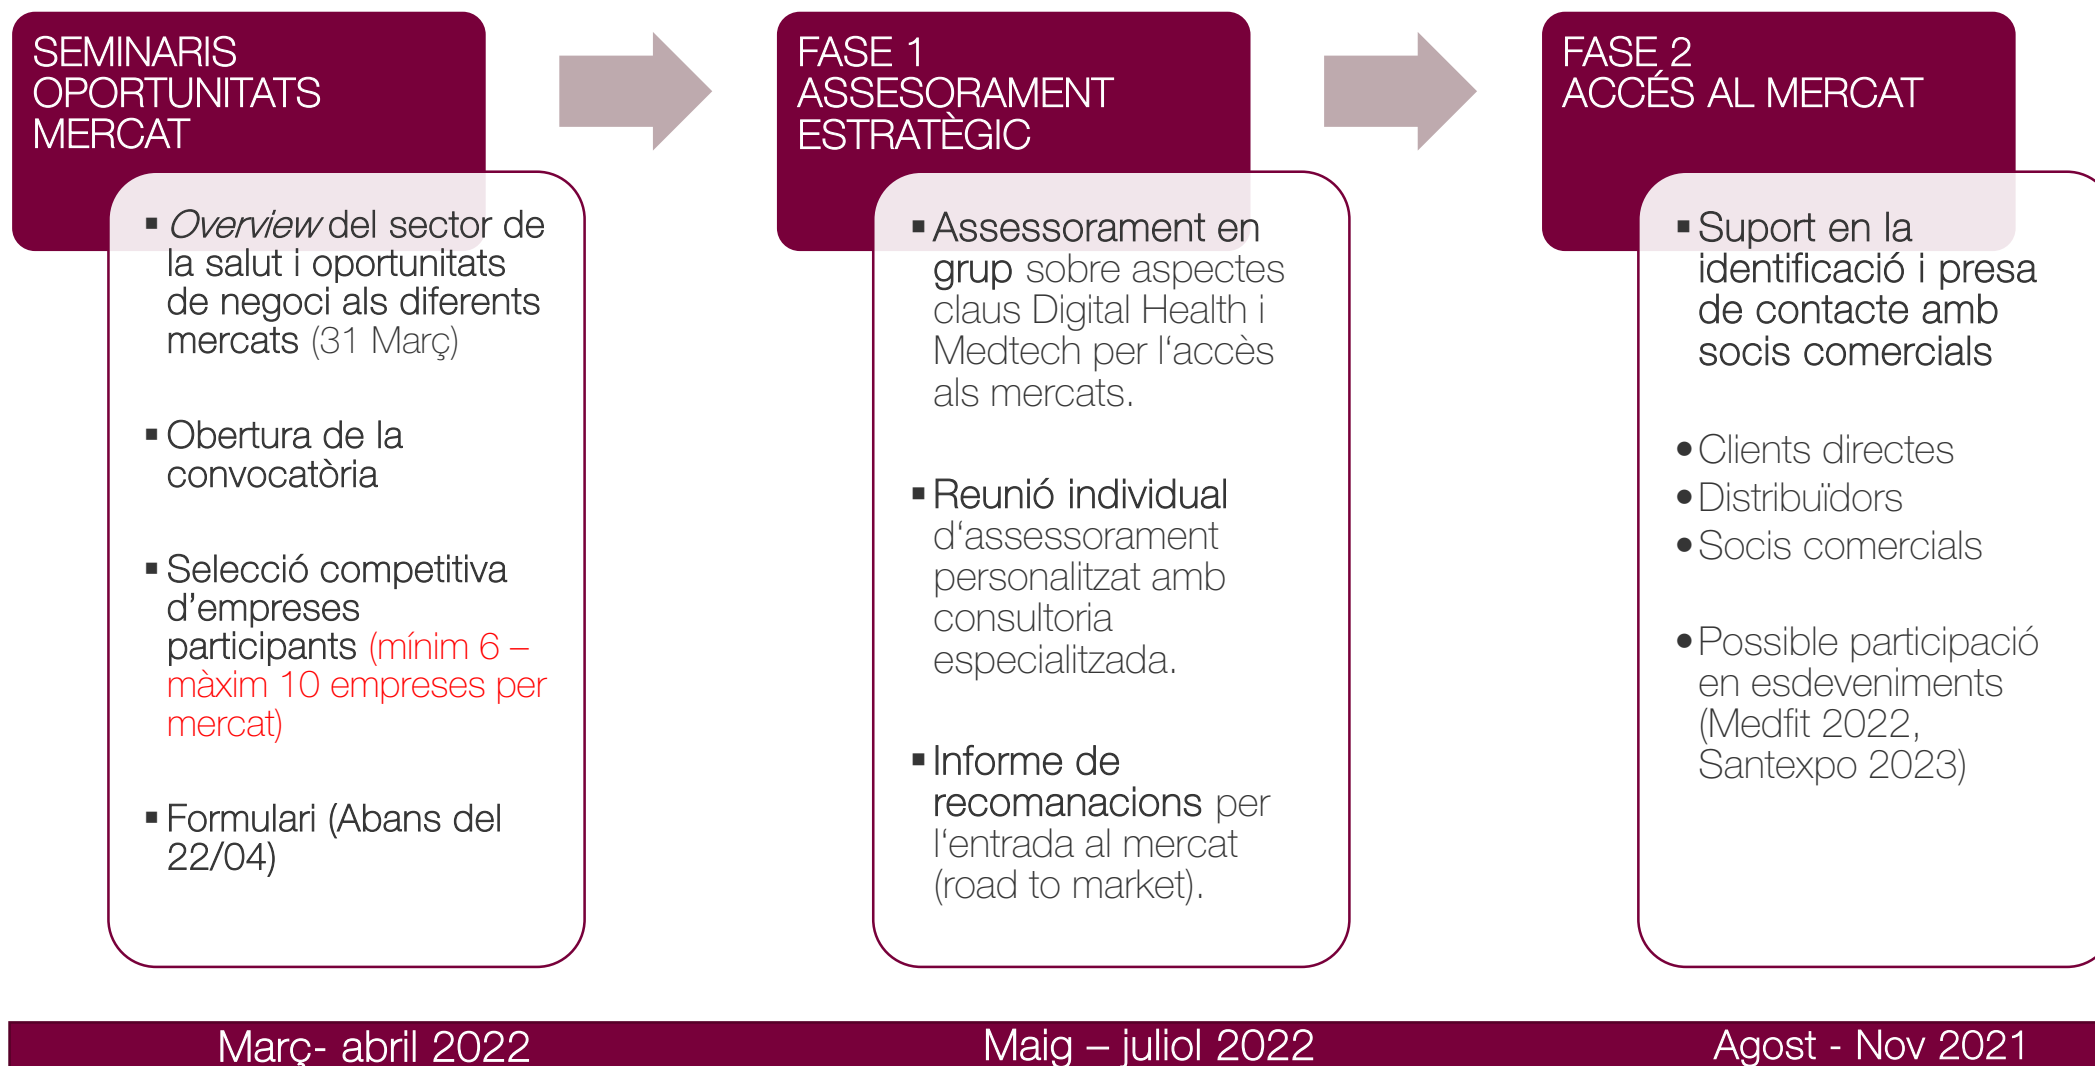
SEMINARIS OPORTUNITATS MERCAT

▪ *Overview* del sector de la salut i oportunitats de negoci als diferents mercats (31 Març)

▪ Obertura de la convocatòria

▪ Selecció competitiva d'empreses participants (mínim 6 – màxim 10 empreses per mercat)

▪ Formulari (Abans del 22/04)

FASE 1 ASSESSORAMENT ESTRATÈGIC

▪ Assessorament en grup sobre aspectes claus Digital Health i Medtech per l'accès als mercats.

▪ Reunió individual d'assessorament personalitzat amb consultoria especialitzada.

▪ Informe de recomanacions per l'entrada al mercat (road to market).

FASE 2 ACCÉS AL MERCAT

▪ Suport en la identificació i presa de contacte amb socis comercials

• Clients directes
• Distribuïdors
• Socis comercials

• Possible participació en esdeveniments (Medfit 2022, Santexpo 2023)

Març- abril 2022

Maig – juliol 2022

Agost - Nov 2021